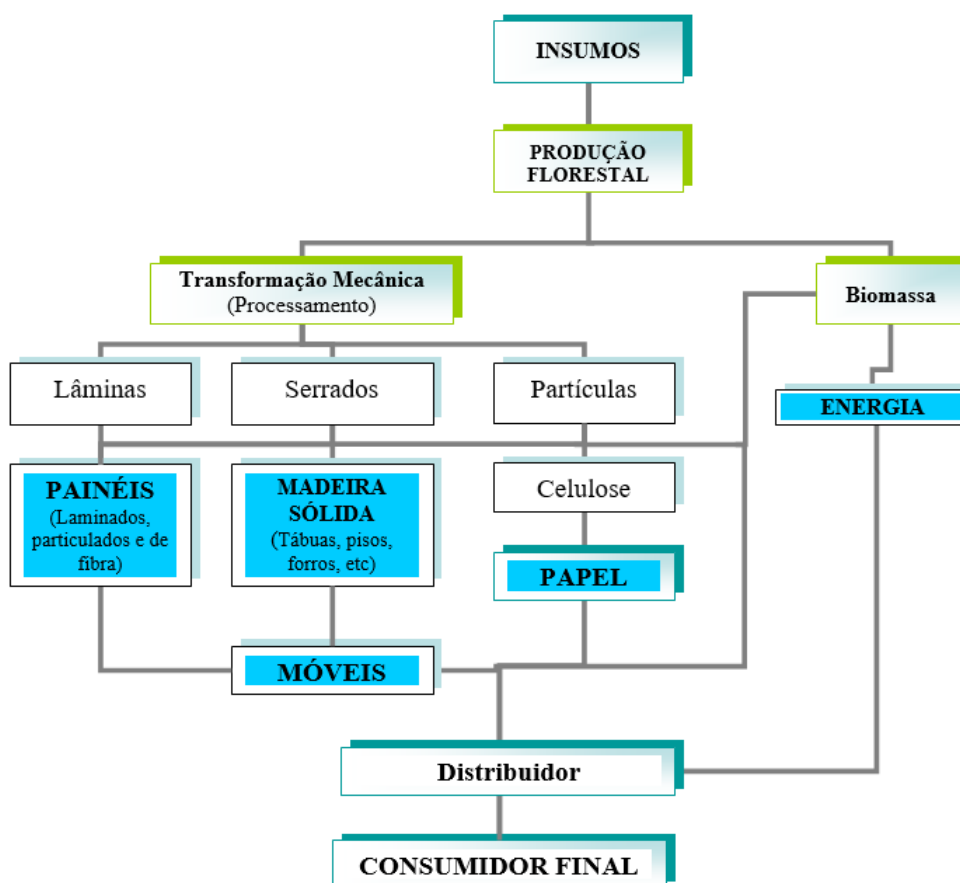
INSUMOS

PRODUÇÃO FLORESTAL

Transformação Mecânica (Processamento)

Biomassa

Lâminas

Serrados

Partículas

ENERGIA

PAINÉIS (Laminados, particulados e de fibra)

MADEIRA SÓLIDA (Tábuas, pisos, forros, etc)

Celulose

PAPEL

MÓVEIS

Distribuidor

CONSUMIDOR FINAL